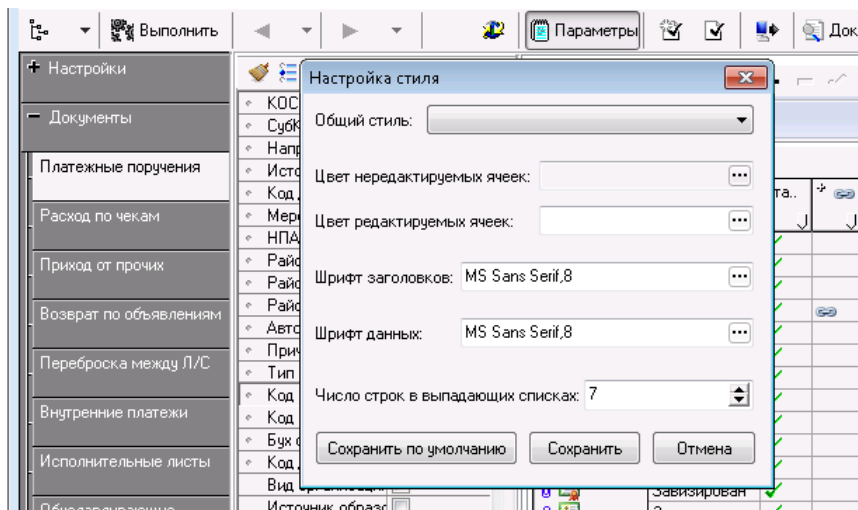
Выполнить
Параметры
Док

+ Настройки
− Документы
Платежные поручения
Расход по чекам
Приход от прочих
Возврат по объявлениям
Переброска между Л/С
Внутренние платежи
Исполнительные листы

КОС
Субк
Напр
Исто
Код
Мер
НПА
Райс
Райс
Райс
Авто
Прич
Тип
Код
Код
Бух
Код
Вид
Источник образ

та..

Завизирован

Настройка стиля

Общий стиль:

Цвет нередактируемых ячеек:

Цвет редактируемых ячеек:

Шрифт заголовков: MS Sans Serif,8

Шрифт данных: MS Sans Serif,8

Число строк в выпадающих списках: 7

Сохранить по умолчанию
Сохранить
Отмена